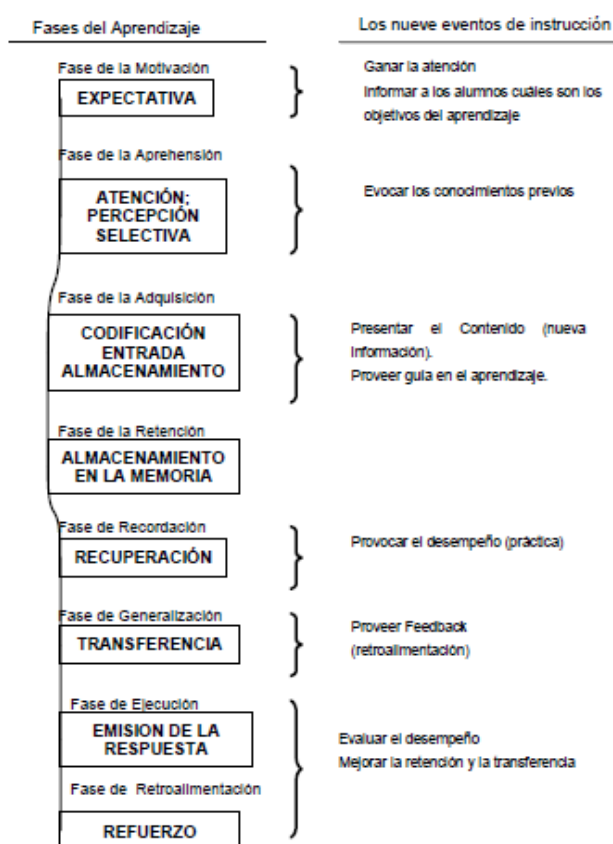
Fases del Aprendizaje

Los nueve eventos de instrucción

Fase de la Motivación

EXPECTATIVA

Ganar la atención
Informar a los alumnos cuáles son los objetivos del aprendizaje

Fase de la Aprehensión

ATENCIÓN; PERCEPCIÓN SELECTIVA

Evocar los conocimientos previos

Fase de la Adquisición

CODIFICACIÓN ENTRADA ALMACENAMIENTO

Presentar el Contenido (nueva información).
Proveer guía en el aprendizaje.

Fase de la Retención

ALMACENAMIENTO EN LA MEMORIA

Fase de Recordación

RECUPERACIÓN

Provocar el desempeño (práctica)

Fase de Generalización

TRANSFERENCIA

Proveer Feedback (retroalimentación)

Fase de Ejecución

EMISION DE LA RESPUESTA

Evaluar el desempeño
Mejorar la retención y la transferencia

Fase de Retroalimentación

REFUERZO